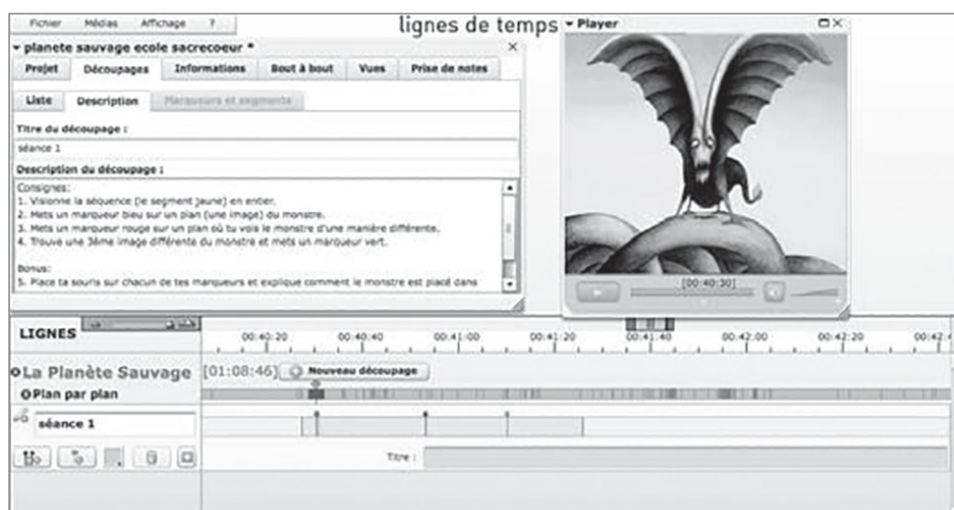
Fichier Médias Affichage ?

lignes de temps

▾ Player

▾ planete sauvage ecole sacrecoeur *

Projet | Découpages | Informations | Bout à bout | Vues | Prise de notes

Liste | Description | Marqueurs et segments

Titre du découpage :

séance 1

Description du découpage :

Consignes:
1. Visionne la séquence (le segment jaune) en entier.
2. Mets un marqueur bleu sur un plan (une image) du monstre.
3. Mets un marqueur rouge sur un plan où tu vois le monstre d'une manière différente.
4. Trouve une 3ème image différente du monstre et mets un marqueur vert.

Bonus:
5. Place ta souris sur chacun de tes marqueurs et explique comment le monstre est placé dans

[00:40:30]

LIGNES

00:40:20 00:40:40 00:41:00 00:41:20 00:41:40 00:42:00 00:42:20 00:42:

La Planète Sauvage [01:08:46] Nouveau découpage

Plan par plan

séance 1

Titre :